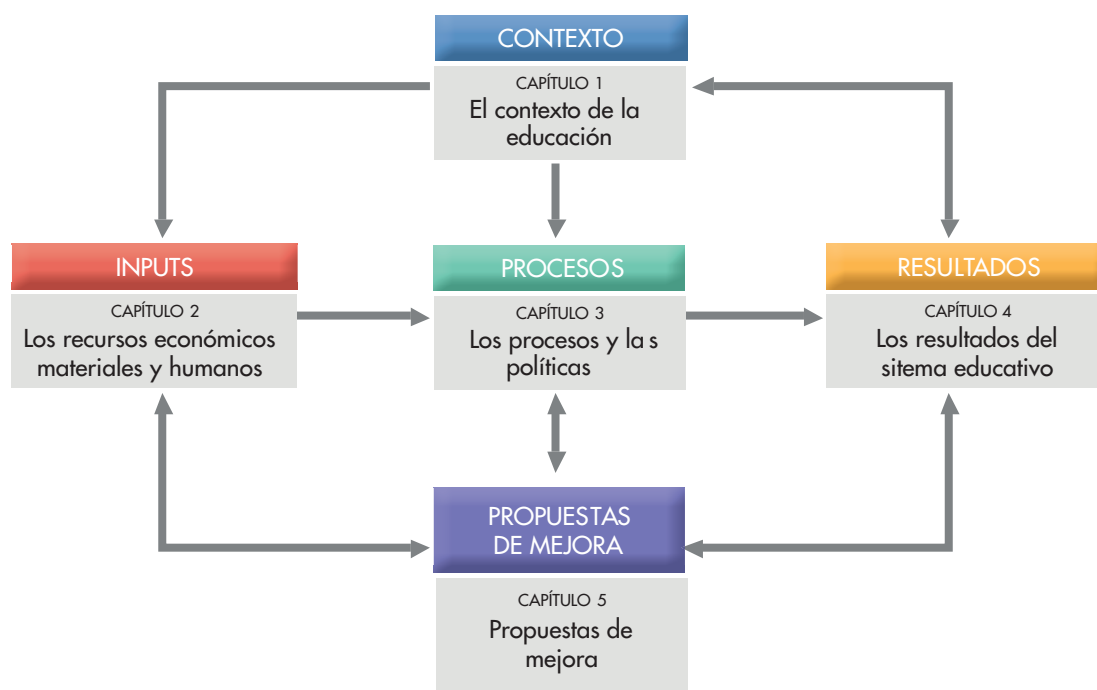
CONTEXTO

CAPÍTULO 1
El contexto de la educación

INPUTS

CAPÍTULO 2
Los recursos económicos materiales y humanos

PROCESOS

CAPÍTULO 3
Los procesos y la s políticas

RESULTADOS

CAPÍTULO 4
Los resultados del sitema educativo

PROPUESTAS DE MEJORA

CAPÍTULO 5
Propuestas de mejora